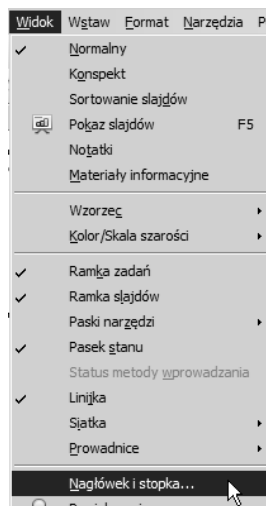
Widok Wstaw Format Narzędzia P

Normalny
Konspekt
Sortowanie slajdów
Pokaz slajdów F5
Notatki
Materiały informacyjne
Wzorzec
Kolor/Skala szarości
Ramka zadań
Ramka slajdów
Paski narzędzi
Pasek stanu
Status metody wprowadzania
Linijka
Siatka
Prowadnice
Nagłówek i stopka...
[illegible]